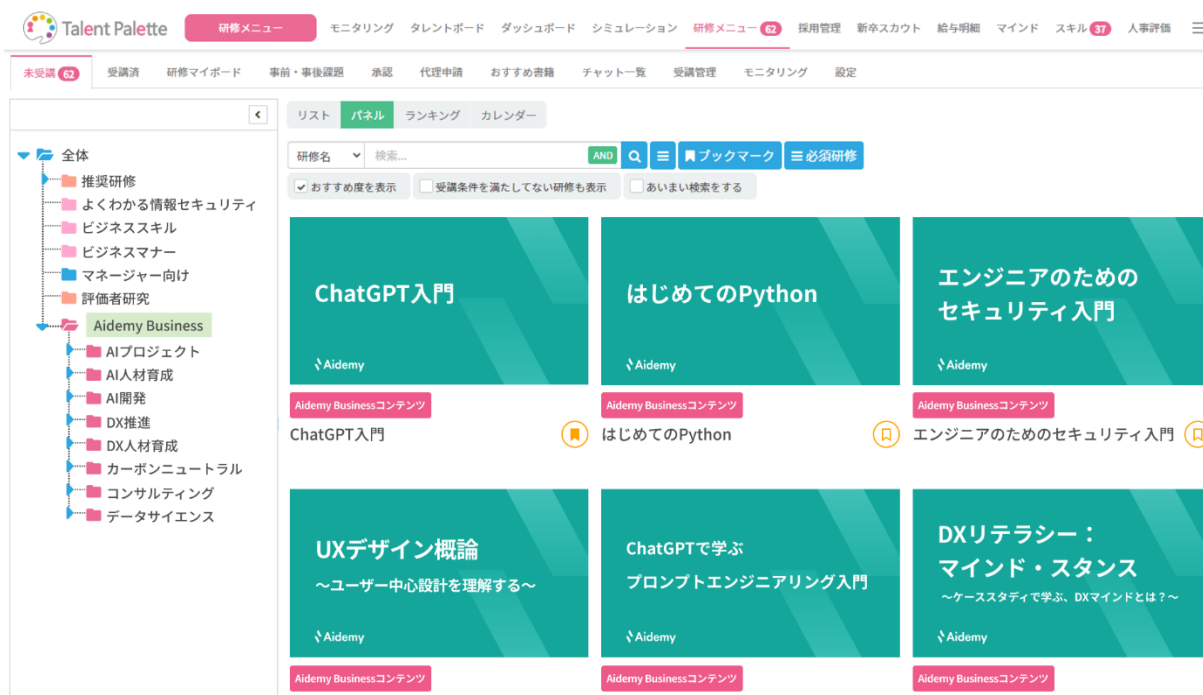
Talent Palette 研修メニュー モニタリング タレントボード ダッシュボード シミュレーション 研修メニュー 62 採用管理 新卒スカウト 給与明細 マインド スキル 37 人事評価

未受講 62 受講済 研修マイボード 事前・事後課題 承認 代理申請 おすすめ書籍 チャット一覧 受講管理 モニタリング 設定

全体
推奨研修
よくわかる情報セキュリティ
ビジネススキル
ビジネスマナー
マネージャー向け
評価者研究
Aidemy Business
AIプロジェクト
AI人材育成
AI開発
DX推進
DX人材育成
カーボンニュートラル
コンサルティング
データサイエンス

リスト パネル ランキング カレンダー

研修名 検索... AND ブックマーク 必須研修

おすすめ度を表示 受講条件を満たしてない研修も表示 あいまい検索をする

ChatGPT入門
Aidemy
Aidemy Businessコンテンツ
ChatGPT入門

はじめてのPython
Aidemy
Aidemy Businessコンテンツ
はじめてのPython

エンジニアのための セキュリティ入門
Aidemy
Aidemy Businessコンテンツ
エンジニアのためのセキュリティ入門

UXデザイン概論
〜ユーザー中心設計を理解する〜
Aidemy
Aidemy Businessコンテンツ

ChatGPTで学ぶ
プロンプトエンジニアリング入門
Aidemy
Aidemy Businessコンテンツ

DXリテラシー：
マインド・スタンス
〜ケーススタディで学ぶ、DXマインドとは？〜
Aidemy
Aidemy Businessコンテンツ